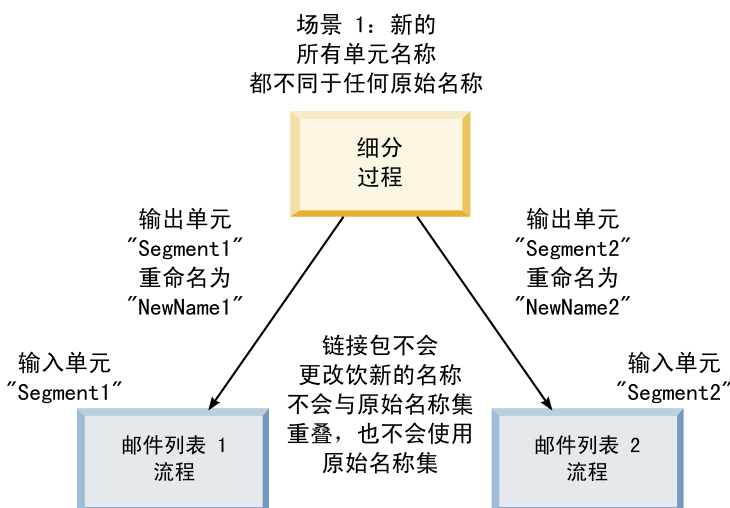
场景 1：新的
所有单元名称
都不同于任何原始名称

细分
过程

输出单元
"Segment1"
重命名为
"NewName1"

输出单元
"Segment2"
重命名为
"NewName2"

输入单元
"Segment1"

链接包不会
更改饮新的名称
不会与原始名称集
重叠，也不会使用
原始名称集

输入单元
"Segment2"

邮件列表 1
流程

邮件列表 2
流程